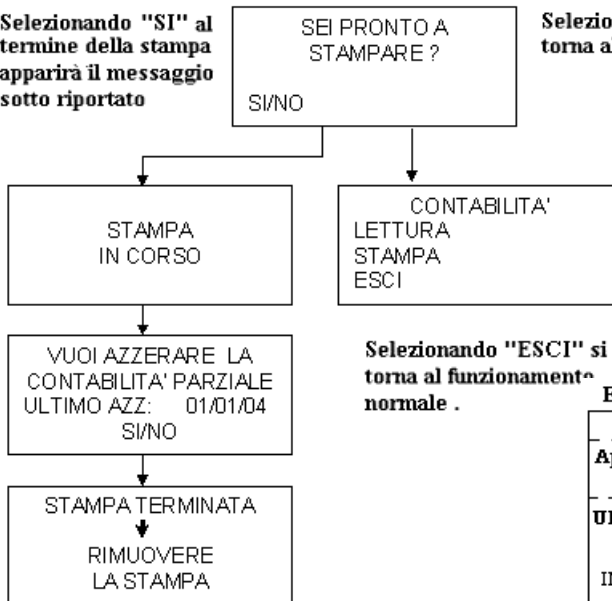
Selezionando "SI" al termine della stampa apparirà il messaggio sotto riportato

SEI PRONTO A STAMPARE ?

SI/NO

Selezio
torna a

STAMPA IN CORSO

CONTABILITA'
LETTURA
STAMPA
ESCI

VUOI AZZERARE LA CONTABILITA' PARZIALE
ULTIMO AZZ: 01/01/04
SI/NO

Selezionando "ESCI" si torna al funzionamento normale .

STAMPA TERMINATA
RIMUOVERE LA STAMPA

E
Ap
Ul
In